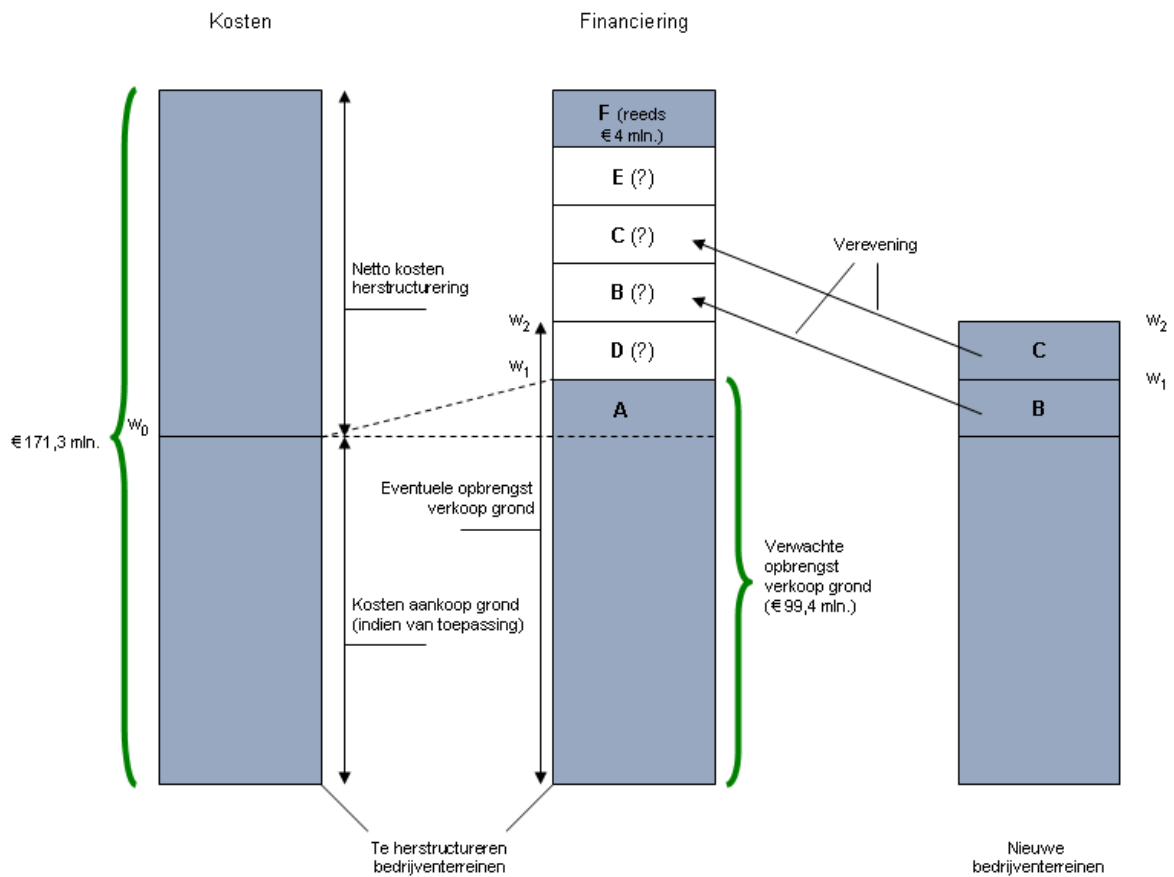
Kosten

Financiering

F (reeds € 4 mln.)

E (?)

C (?)

B (?)

D (?)

A

Verevening

Netto kosten herstructurering

$w_2$

$w_1$

$w_0$

€ 171,3 mln.

Eventuele opbrengst verkoop grond

Kosten aankoop grond (indien van toepassing)

Verwachte opbrengst verkoop grond (€ 99,4 mln.)

$w_2$

C

$w_1$

B

Te herstructureren bedrijventerreinen

Nieuwe bedrijventerreinen